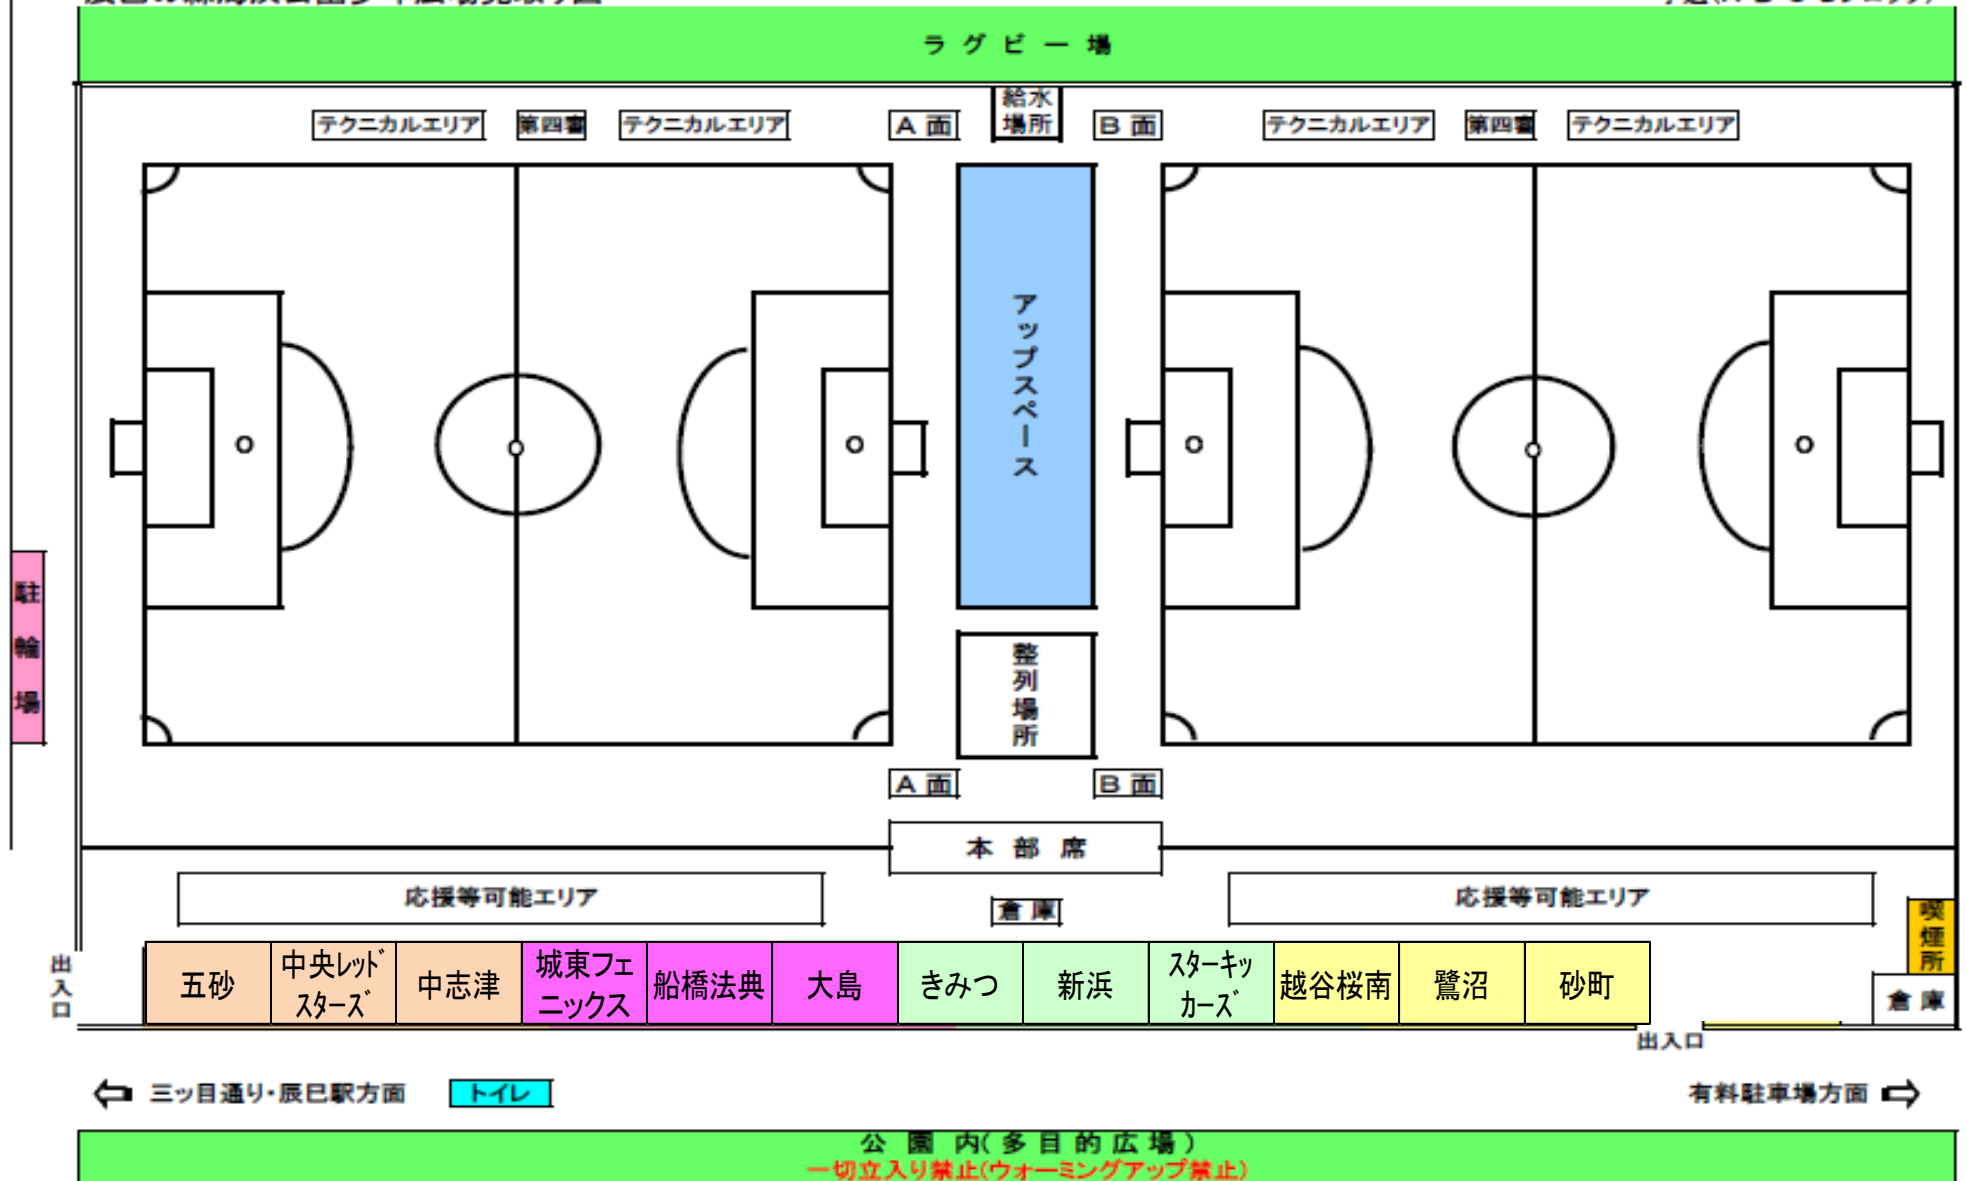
ラグビー場

テクニカルエリア
第四審
テクニカルエリア
A 面
給水場所
B 面
テクニカルエリア
第四審
テクニカルエリア

アップスペース

整列場所

駐輪場

A 面
B 面

本部席

応援等可能エリア
倉庫
応援等可能エリア

喫煙所

出入口

| 五砂 | 中央レッドスターズ | 中志津 | 城東フェニックス | 船橋法典 | 大島 | きみつ | 新浜 | スターキッカーズ | 越谷桜南 | 鷺沼 | 砂町 |
|---|---|---|---|---|---|---|---|---|---|---|---|

倉庫
出入口

三ッ目通り・辰巳駅方面
トイレ
有料駐車場方面

公園内(多目的広場)
一切立入り禁止(ウォーミングアップ禁止)